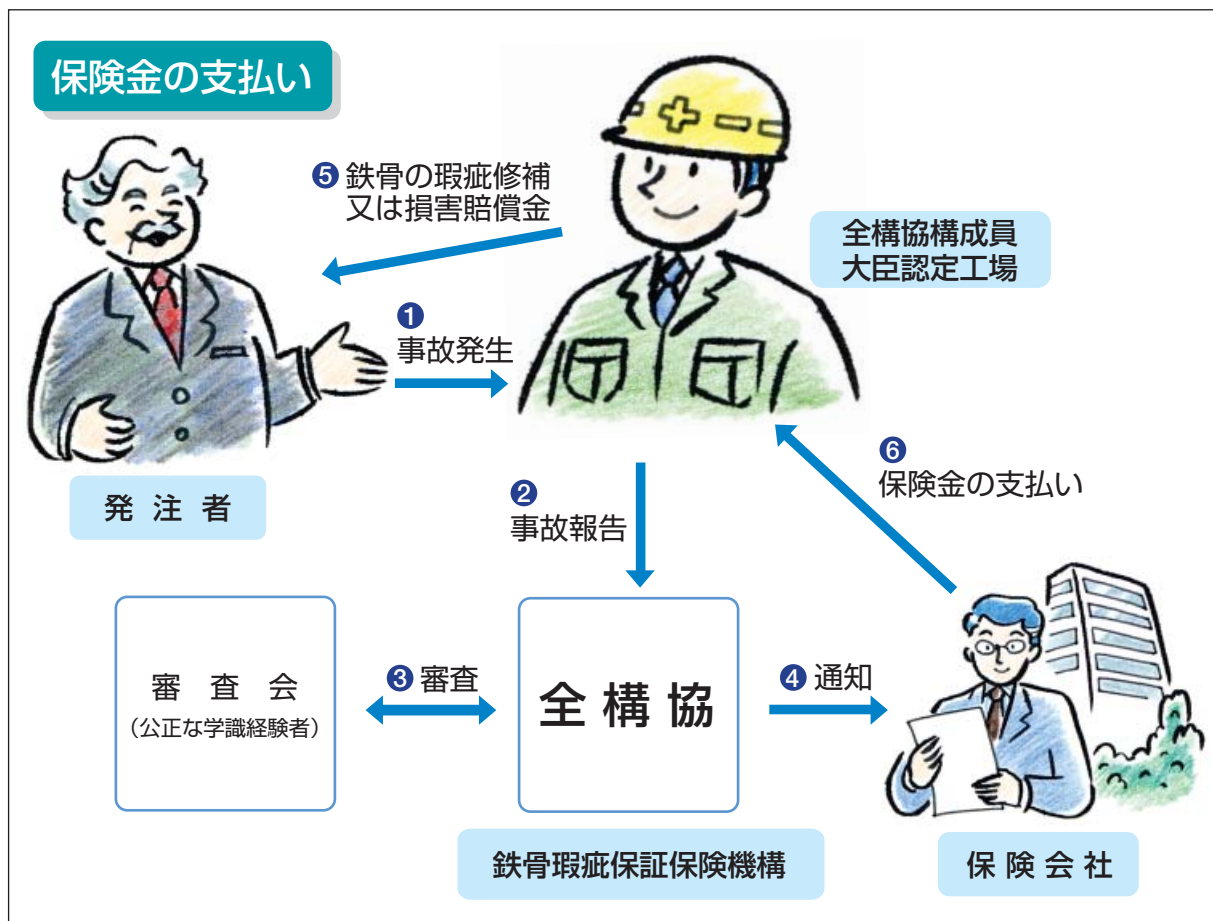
保険金の支払い

❺ 鉄骨の瑕疵修補
又は損害賠償金

全構協構成員
大臣認定工場

❶
事故発生

発注者

❷
事故報告

❻
保険金の支払い

審査会
（公正な学識経験者）

❸ 審査

全構協

❹ 通知

鉄骨瑕疵保証保険機構

保険会社